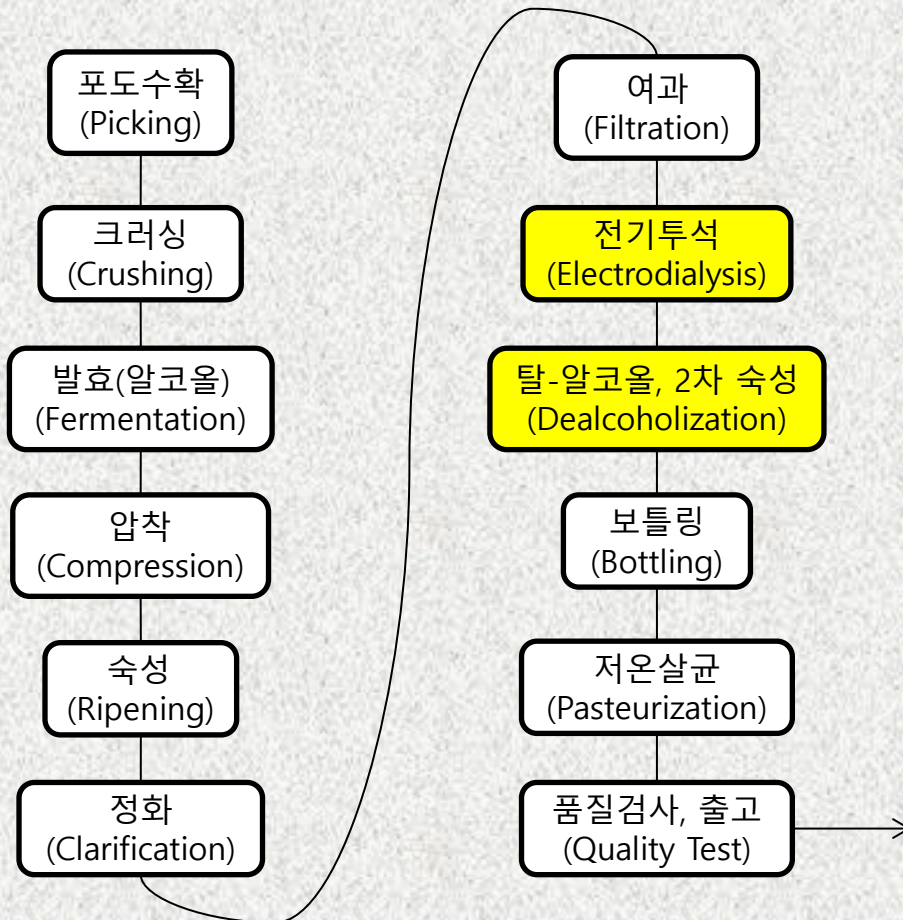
포도수확
(Picking)

크러싱
(Crushing)

발효(알코올)
(Fermentation)

압착
(Compression)

숙성
(Ripening)

정화
(Clarification)

여과
(Filtration)

전기투석
(Electrodialysis)

탈-알코올, 2차 숙성
(Dealcoholization)

보틀링
(Bottling)

저온살균
(Pasteurization)

품질검사, 출고
(Quality Test)